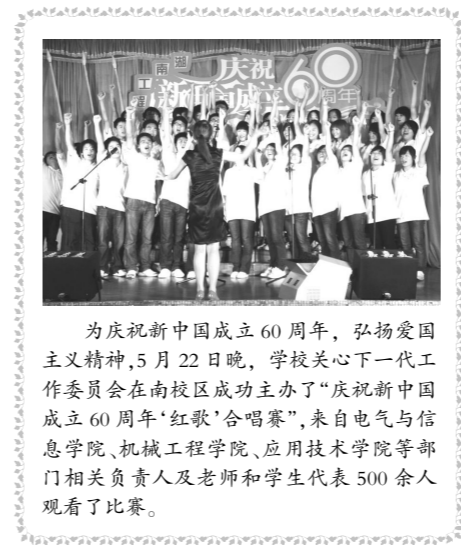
南通 庆祝 新中国成立60周年

为庆祝新中国成立60周年，弘扬爱国主义精神，5月22日晚，学校关心下一代工作委员会在南校区成功主办了“庆祝新中国成立60周年‘红歌’合唱赛”，来自电气与信息学院、机械工程学院、应用技术学院等部门相关负责人及老师和学生代表500余人观看了比赛。